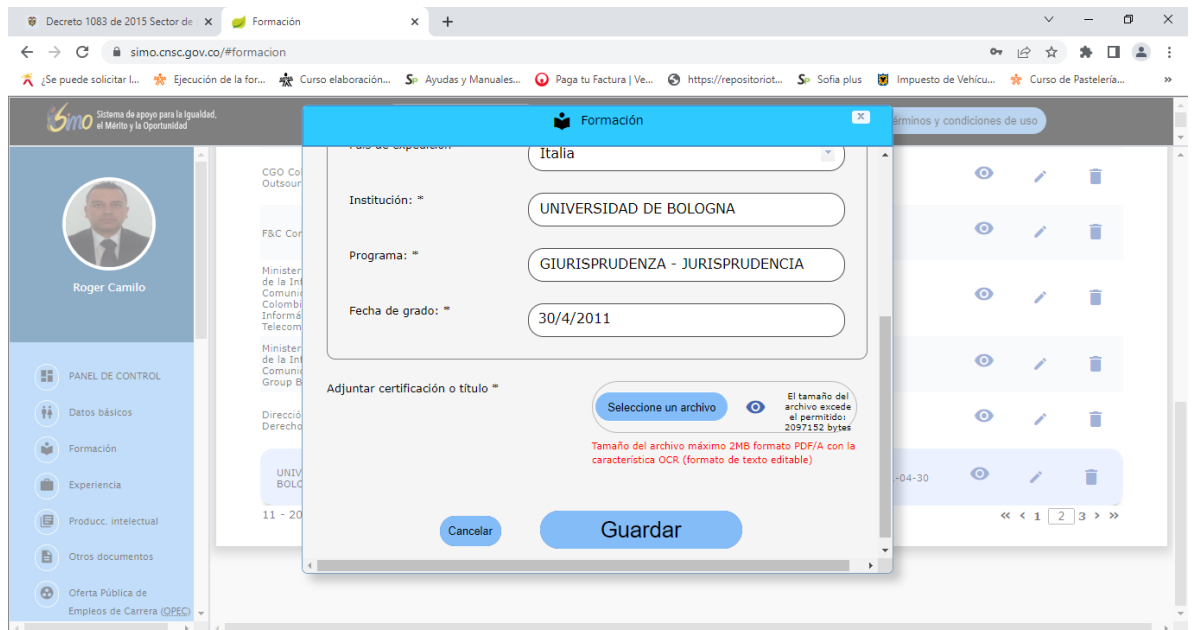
Decreto 1083 de 2015 Sector de
Formación
simo.cnsc.gov.co/#formacion
¿Se puede solicitar l... Ejecución de la for... Curso elaboración... Ayudas y Manuales... Paga tu Factura | Ve... https://repositoriot... Sofia plus Impuesto de Vehícu... Curso de Pastelería...

Sistema de apoyo para la Igualdad, el Mérito y la Oportunidad
érminos y condiciones de uso

Roger Camilo

PANEL DE CONTROL
Datos básicos
Formación
Experiencia
Producc. intelectual
Otros documentos
Oferta Pública de Empleos de Carrera (OPEC)

CGO Co Outsour
F&C Cor
Minister de la Inf Comuni Colombi Informá Telecom
Minister de la Inf Comuni Group B
Direcció Derecho
UNIV BOLO
-04-30
11 - 20
« ‹ 1 2 3 › »

Formación
País de expedición
Italia
Institución: *
UNIVERSIDAD DE BOLOGNA
Programa: *
GIURISPRUDENZA - JURISPRUDENCIA
Fecha de grado: *
30/4/2011
Adjuntar certificación o título *
Seleccione un archivo
El tamaño del archivo excede el permitido: 2097152 bytes
Tamaño del archivo máximo 2MB formato PDF/A con la característica OCR (formato de texto editable)
Cancelar
Guardar